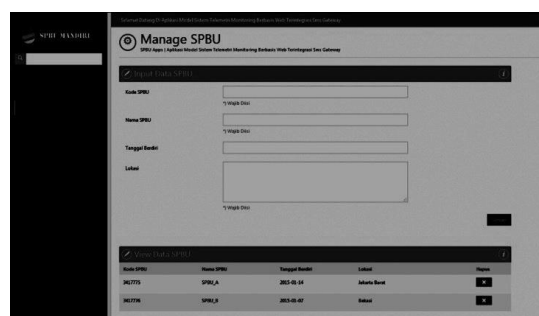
SPBU MANDIRI

Selamat Datang Di Aplikasi Model Sistem Telemetri Monitoring Berbasis Web Terintegrasi Sms Gateway

Manage SPBU

SPBU Apps | Aplikasi Model Sistem Telemetri Monitoring Berbasis Web Terintegrasi Sms Gateway

Input Data SPBU

Kode SPBU
*) Wajib Diisi

Nama SPBU
*) Wajib Diisi

Tanggal Berdiri

Lokasi
*) Wajib Diisi

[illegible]

View Data SPBU

| Kode SPBU | Nama SPBU | Tanggal Berdiri | Lokasi | Hapus |
|---|---|---|---|---|
| 342775 | SPBU_A | 2015-01-14 | Jakarta Barat | × |
| 342776 | SPBU_B | 2015-01-07 | Bekasi | × |